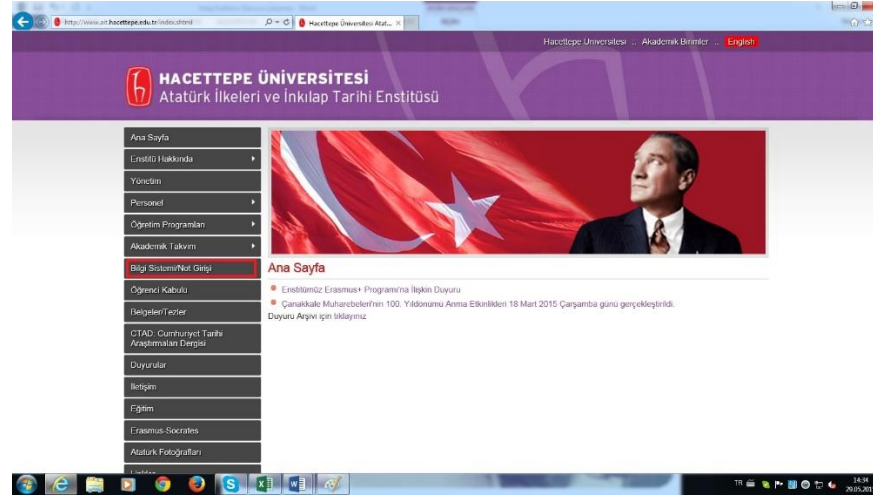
http://www.ait.hacettepe.edu.tr/index.shtml

Hacettepe Üniversitesi Atat... ×

Hacettepe Üniversitesi .. Akademik Birimler .. English

HACETTEPE ÜNİVERSİTESİ
Atatürk İlkeleri ve İnkılap Tarihi Enstitüsü

Ana Sayfa
Enstitü Hakkında
Yönetim
Personel
Öğretim Programları
Akademik Takvim
Bilgi Sistemi/Not Girişi
Öğrenci Kabulü
Belgeler/Tezler
CTAD: Cumhuriyet Tarihi Araştırmaları Dergisi
Duyurular
İletişim
Eğitim
Erasmus-Socrates
Ataturk Fotoğrafları
Linkler

Ana Sayfa

Enstitümüz Erasmus+ Programı'na İlişkin Duyuru
Çanakkale Muharebeleri'nin 100. Yıldönümü Anma Etkinlikleri 18 Mart 2015 Çarşamba günü gerçekleştirildi.
Duyuru Arşivi için tıklayınız

TR
14:34
29.05.2015